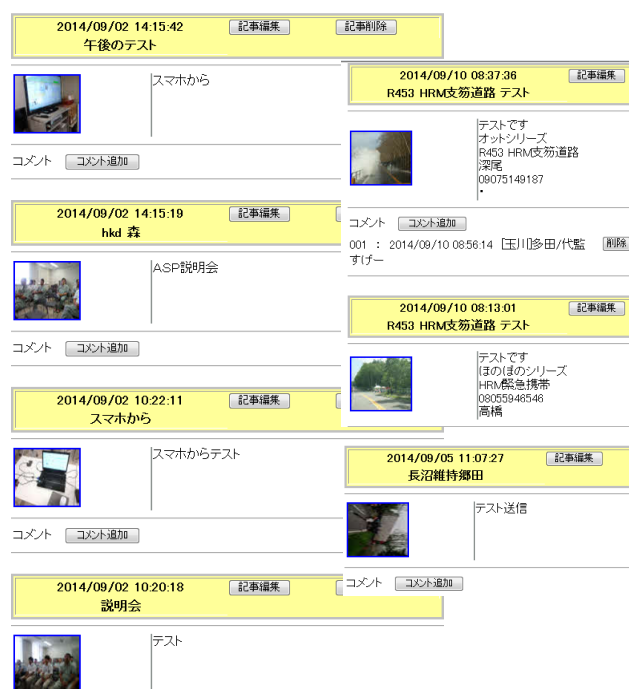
2014/09/02 14:15:42 記事編集 記事削除
午後のテスト

スマホから

コメント コメント追加

2014/09/02 14:15:19 記事編集
hkd 森

ASP説明会

コメント コメント追加

2014/09/02 10:22:11 記事編集
スマホから

スマホからテスト

コメント コメント追加

2014/09/02 10:20:18 記事編集
説明会

テスト

2014/09/10 08:37:36 記事編集
R453 HRM支笏道路 テスト

テストです
オットシリーズ
R453 HRM支笏道路
深尾
09075149187
・

コメント コメント追加
001 : 2014/09/10 08:56:14 [玉川]多田/代監 削除
すげー

2014/09/10 08:13:01 記事編集
R453 HRM支笏道路 テスト

テストです
ほのぼのシリーズ
HRM緊急携帯
08055946546
高橋

2014/09/05 11:07:27 記事編集
長沼維持郷田

テスト送信

コメント コメント追加